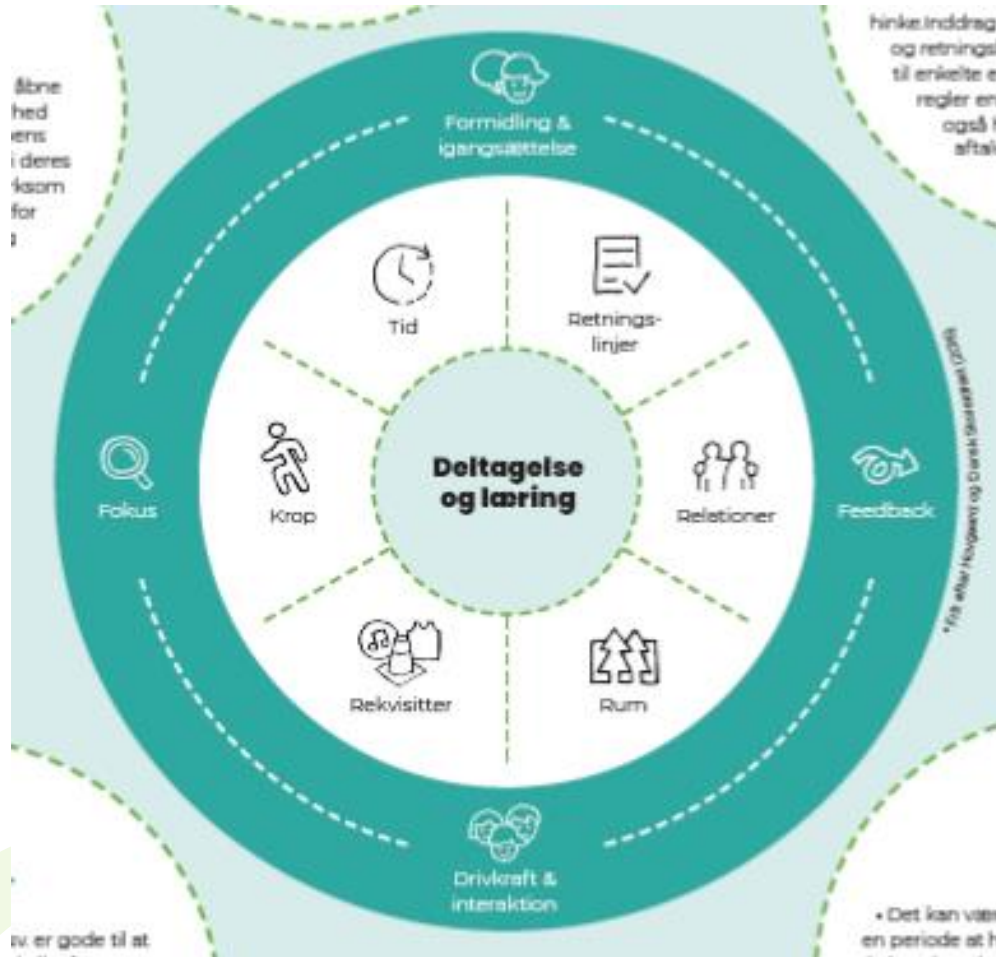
åbne
hed
ens
i deres
ksom
for

hinke.Inddrag
og retnings
til enkelte e
regler en
også f
aftal

Formidling & igangsættelse

Tid

Retnings-linjer

Krop

Deltagelse og læring

Relationer

Fokus

Feedback

Rekvisitter

Rum

Drivkraft & interaktion

*Frit efter Hougaard og Dansk Skoleidræt (2016)

sv. er gode til at

• Det kan vær
en periode at h